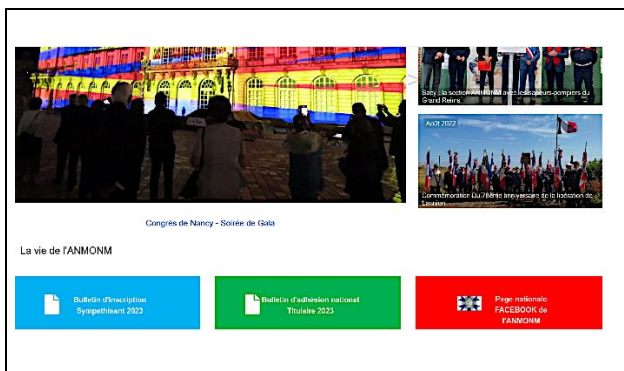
Saty : la section ANMONM avec les sapeurs-pompiers du Grand Reims

Août 2022

Commémoration Du 78ème anniversaire de la libération de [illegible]

Congrès de Nancy - Soirée de Gala

La vie de l'ANMONM

Bulletin d'inscription Sympathisant 2023

Bulletin d'adhésion national Titulaire 2023

Page nationale FACEBOOK de l'ANMONM